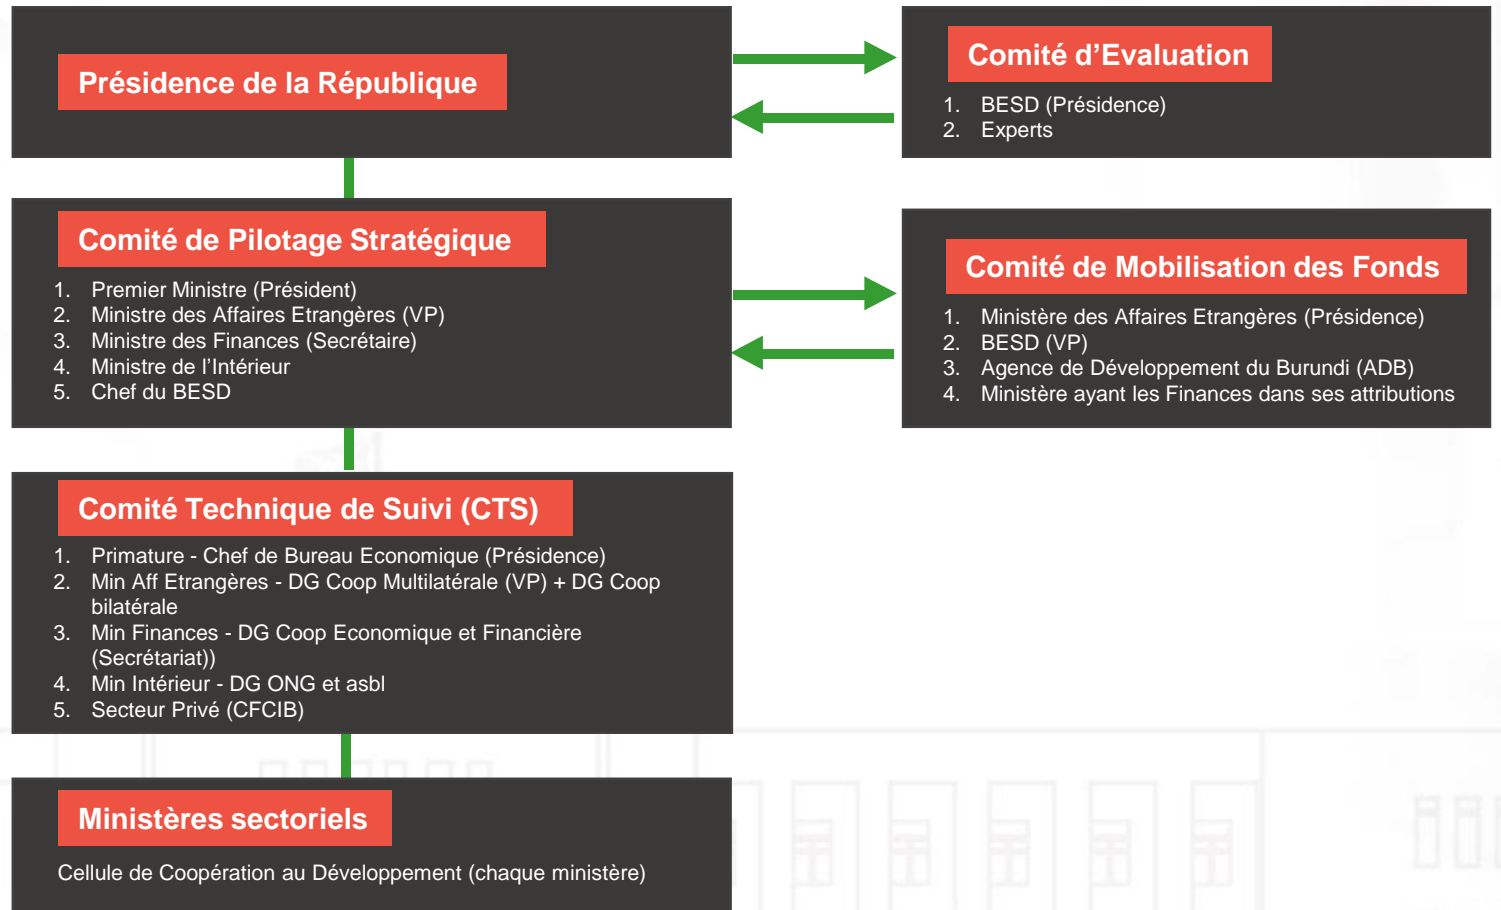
Présidence de la République

Comité d’Evaluation

1. BESD (Présidence)
2. Experts

Comité de Pilotage Stratégique

1. Premier Ministre (Président)
2. Ministre des Affaires Etrangères (VP)
3. Ministre des Finances (Secrétaire)
4. Ministre de l’Intérieur
5. Chef du BESD

Comité de Mobilisation des Fonds

1. Ministère des Affaires Etrangères (Présidence)
2. BESD (VP)
3. Agence de Développement du Burundi (ADB)
4. Ministère ayant les Finances dans ses attributions

Comité Technique de Suivi (CTS)

1. Primature - Chef de Bureau Economique (Présidence)
2. Min Aff Etrangères - DG Coop Multilatérale (VP) + DG Coop bilatérale
3. Min Finances - DG Coop Economique et Financière (Secrétariat))
4. Min Intérieur - DG ONG et asbl
5. Secteur Privé (CFCIB)

Ministères sectoriels

Cellule de Coopération au Développement (chaque ministère)